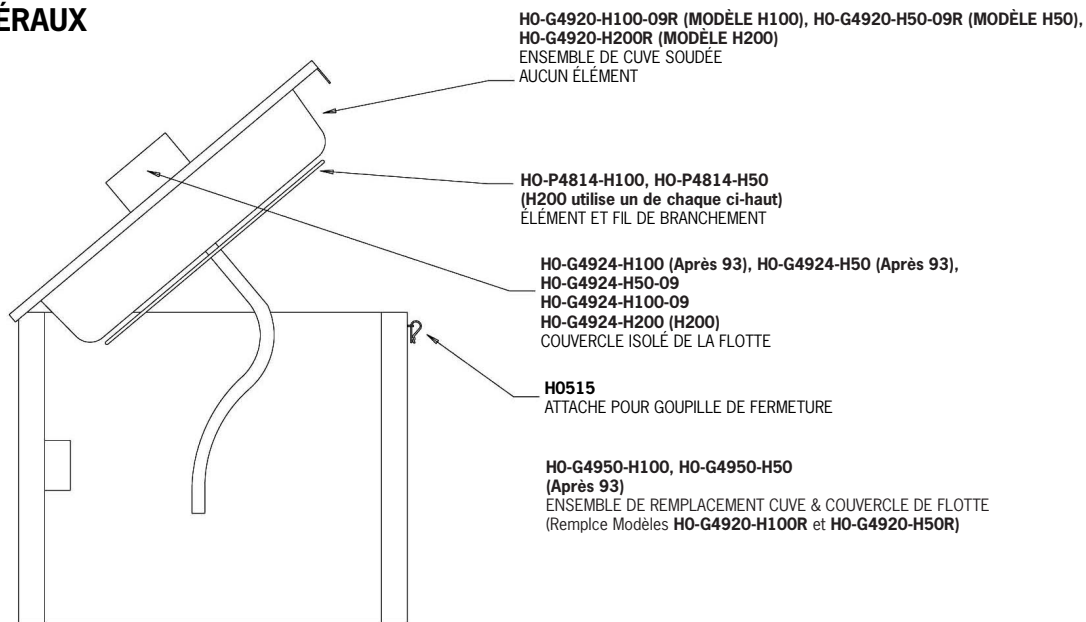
ÉRAUX

H0-G4920-H100-09R (MODÈLE H100), H0-G4920-H50-09R (MODÈLE H50), H0-G4920-H200R (MODÈLE H200)
ENSEMBLE DE CUVE SOUDÉE
AUCUN ÉLÉMENT

H0-P4814-H100, H0-P4814-H50
(H200 utilise un de chaque ci-haut)
ÉLÉMENT ET FIL DE BRANCHEMENT

H0-G4924-H100 (Après 93), H0-G4924-H50 (Après 93),
H0-G4924-H50-09
H0-G4924-H100-09
H0-G4924-H200 (H200)
COUVERCLE ISOLÉ DE LA FLOTTE

H0515
ATTACHE POUR GOUPILLE DE FERMETURE

H0-G4950-H100, H0-G4950-H50
(Après 93)
ENSEMBLE DE REMPLACEMENT CUVE & COUVERCLE DE FLOTTE
(Remplce Modèles H0-G4920-H100R et H0-G4920-H50R)